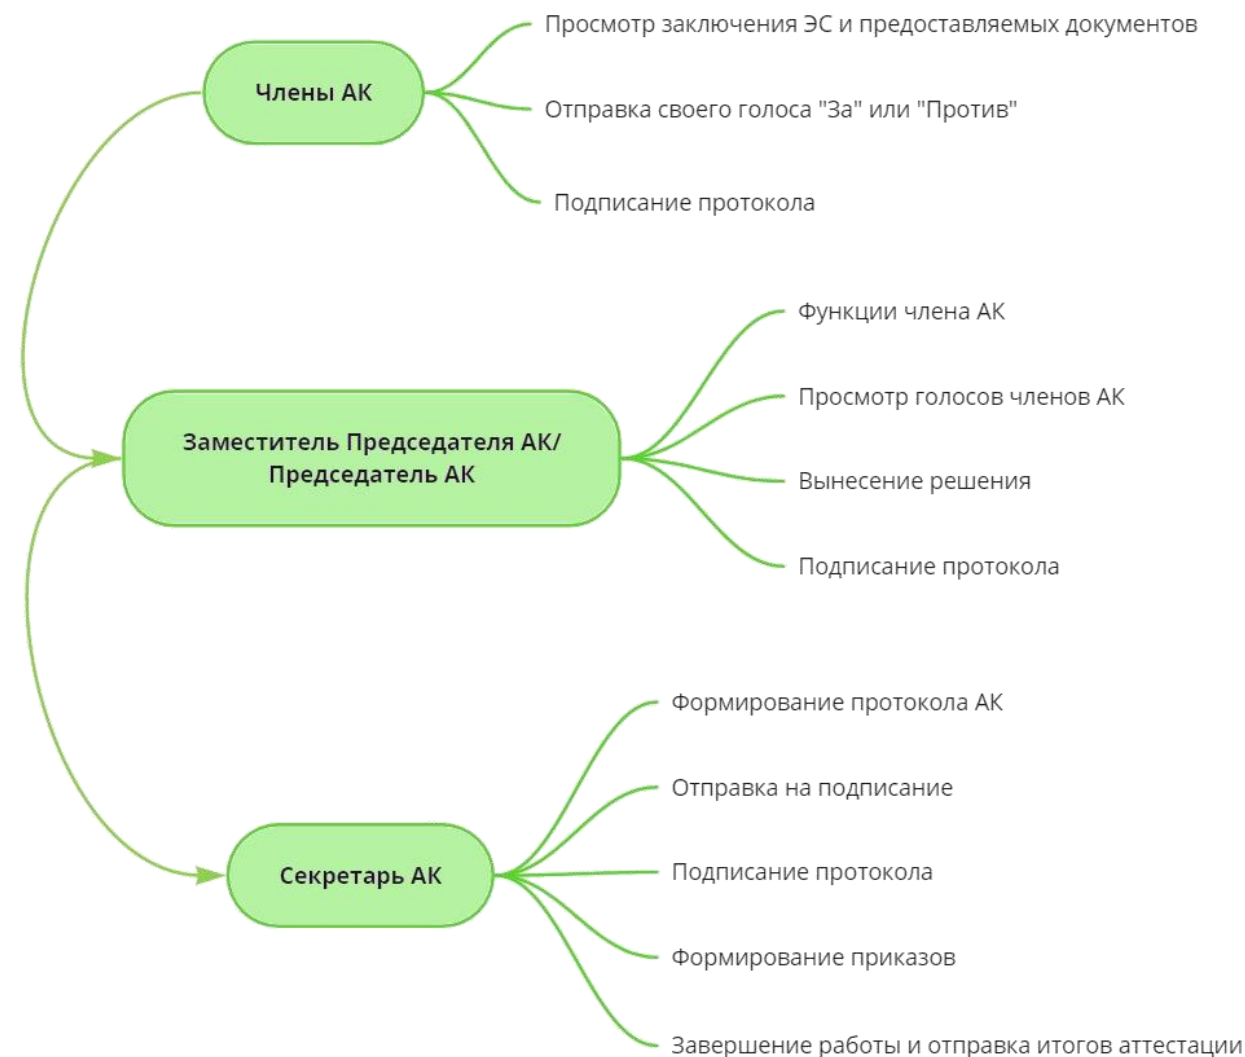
Члены АК

Просмотр заключения ЭС и предоставляемых документов

Отправка своего голоса "За" или "Против"

Подписание протокола

Заместитель Председателя АК/ Председатель АК

Функции члена АК

Просмотр голосов членов АК

Вынесение решения

Подписание протокола

Секретарь АК

Формирование протокола АК

Отправка на подписание

Подписание протокола

Формирование приказов

Завершение работы и отправка итогов аттестации